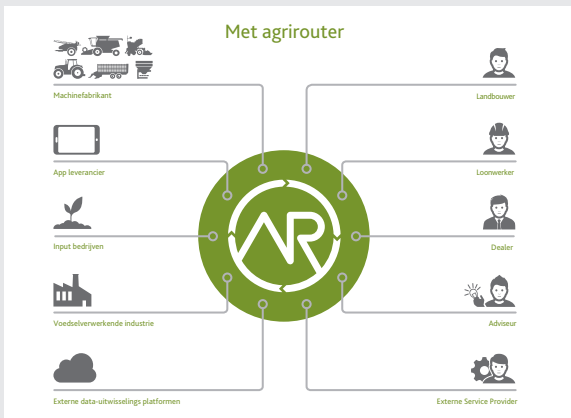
Met agrirouter

Machinefabrikant

App leverancier

Input bedrijven

Voedselverwerkende industrie

Externe data-uitwisselings platformen

Landbouwer

Loonwerker

Dealer

Adviseur

Externe Service Provider

AR